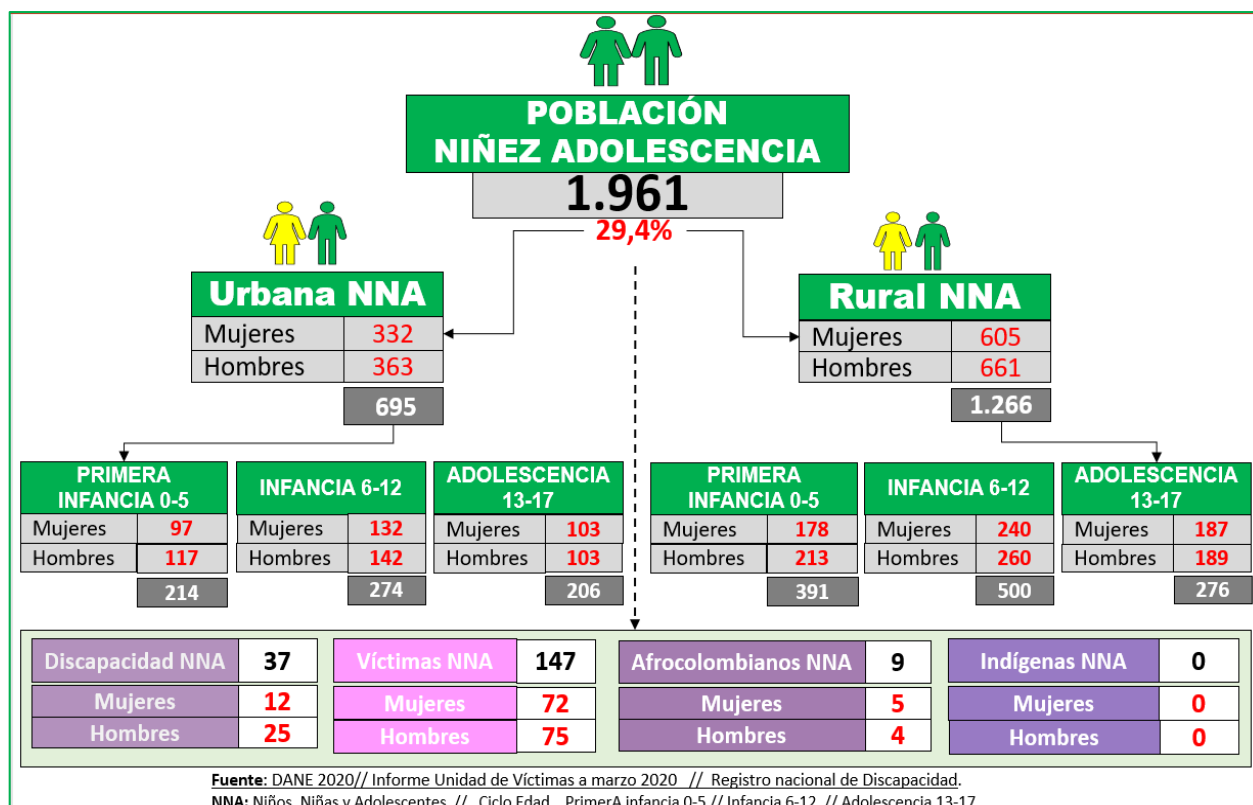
POBLACIÓN NIÑEZ ADOLESCENCIA
1.961
29,4%

Urbana NNA
| Mujeres | 332 |
|---|---|
| Hombres | 363 |

695

Rural NNA
| Mujeres | 605 |
|---|---|
| Hombres | 661 |

1.266

PRIMERA INFANCIA 0-5
| Mujeres | 97 |
|---|---|
| Hombres | 117 |

214

INFANCIA 6-12
| Mujeres | 132 |
|---|---|
| Hombres | 142 |

274

ADOLESCENCIA 13-17
| Mujeres | 103 |
|---|---|
| Hombres | 103 |

206

PRIMERA INFANCIA 0-5
| Mujeres | 178 |
|---|---|
| Hombres | 213 |

391

INFANCIA 6-12
| Mujeres | 240 |
|---|---|
| Hombres | 260 |

500

ADOLESCENCIA 13-17
| Mujeres | 187 |
|---|---|
| Hombres | 189 |

276

| Discapacidad NNA | 37 |
|---|---|
| Mujeres | 12 |
| Hombres | 25 |

| Víctimas NNA | 147 |
|---|---|
| Mujeres | 72 |
| Hombres | 75 |

| Afrocolombianos NNA | 9 |
|---|---|
| Mujeres | 5 |
| Hombres | 4 |

| Indígenas NNA | 0 |
|---|---|
| Mujeres | 0 |
| Hombres | 0 |

Fuente: DANE 2020// Informe Unidad de Víctimas a marzo 2020 // Registro nacional de Discapacidad.
NNA: Niños, Niñas y Adolescentes // Ciclo Edad PrimerA infancia 0-5 // Infancia 6-12 // Adolescencia 13-17